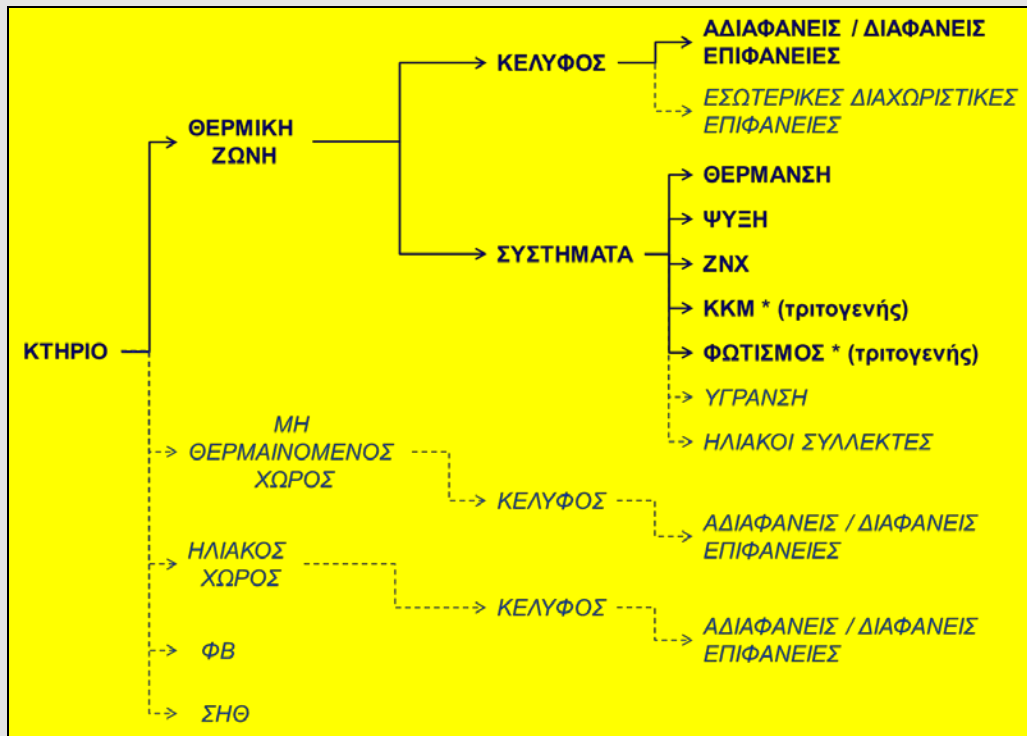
ΚΤΗΡΙΟ

ΘΕΡΜΙΚΗ ΖΩΝΗ

ΚΕΛΥΦΟΣ

ΑΔΙΑΦΑΝΕΙΣ / ΔΙΑΦΑΝΕΙΣ ΕΠΙΦΑΝΕΙΕΣ

ΕΣΩΤΕΡΙΚΕΣ ΔΙΑΧΩΡΙΣΤΙΚΕΣ ΕΠΙΦΑΝΕΙΕΣ

ΣΥΣΤΗΜΑΤΑ

ΘΕΡΜΑΝΣΗ

ΨΥΞΗ

ΖΝΧ

ΚΚΜ * (τριτογενής)

ΦΩΤΙΣΜΟΣ * (τριτογενής)

ΥΓΡΑΝΣΗ

ΗΛΙΑΚΟΙ ΣΥΛΛΕΚΤΕΣ

ΜΗ ΘΕΡΜΑΙΝΟΜΕΝΟΣ ΧΩΡΟΣ

ΚΕΛΥΦΟΣ

ΑΔΙΑΦΑΝΕΙΣ / ΔΙΑΦΑΝΕΙΣ ΕΠΙΦΑΝΕΙΕΣ

ΗΛΙΑΚΟΣ ΧΩΡΟΣ

ΚΕΛΥΦΟΣ

ΑΔΙΑΦΑΝΕΙΣ / ΔΙΑΦΑΝΕΙΣ ΕΠΙΦΑΝΕΙΕΣ

ΦΒ

ΣΗΘ